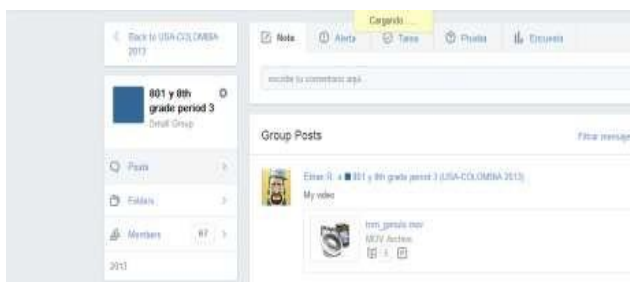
Cargando ...

Back to USA-COLOMBIA 2013

801 y 8th grade period 3
Detail Group

Posts
Folders
Members 67
2013

Nota Alerta Tarea Prueba Encuesta

escribe tu comentario aquí...

Group Posts
Filtrar mensaje

Einar R. a 801 y 8th grade period 3 (USA-COLOMBIA 2013)
My video

tom_genuls.mov
MOV Archive